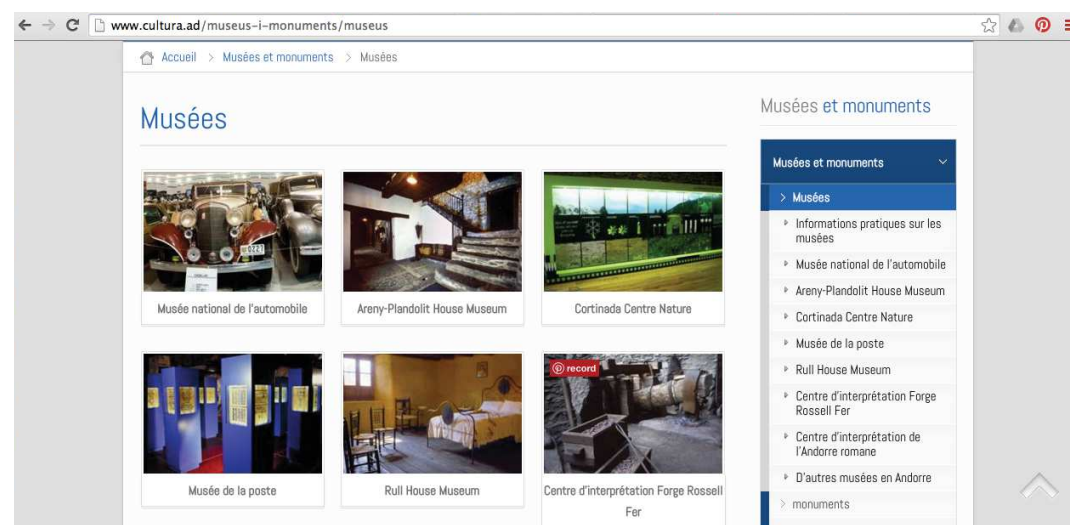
www.cultura.ad/museus-i-monuments/museus

Accueil > Musées et monuments > Musées

Musées

Musée national de l'automobile

Areny-Plandolit House Museum

Cortinada Centre Nature

Musée de la poste

Rull House Museum

record

Centre d'interprétation Forge Rossell Fer

Musées et monuments

Musées et monuments

> Musées

Informations pratiques sur les musées

Musée national de l'automobile

Areny-Plandolit House Museum

Cortinada Centre Nature

Musée de la poste

Rull House Museum

Centre d'interprétation Forge Rossell Fer

Centre d'interprétation de l'Andorre romane

D'autres musées en Andorre

> monuments